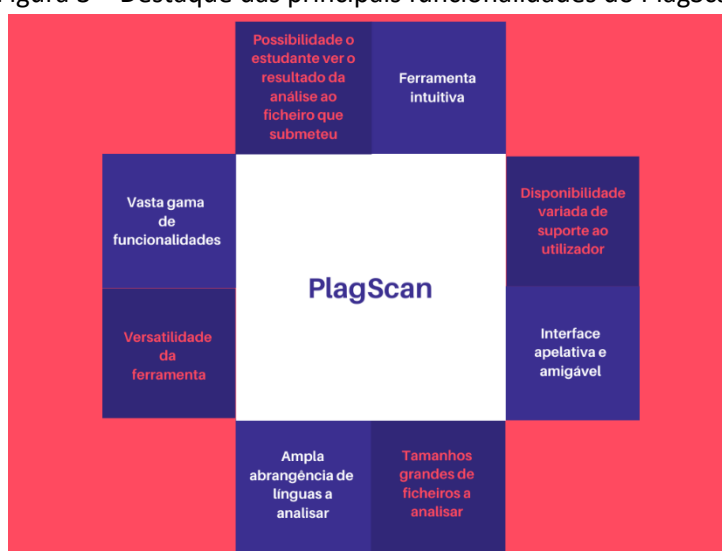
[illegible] – Destaque das principais funcionalidades do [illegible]

Possibilidade o estudante ver o resultado da análise ao ficheiro que submeteu

Ferramenta intuitiva

Vasta gama de funcionalidades

Disponibilidade variada de suporte ao utilizador

PlagScan

Versatilidade da ferramenta

Interface apelativa e amigável

Ampla abrangência de línguas a analisar

Tamanhos grandes de ficheiros a analisar